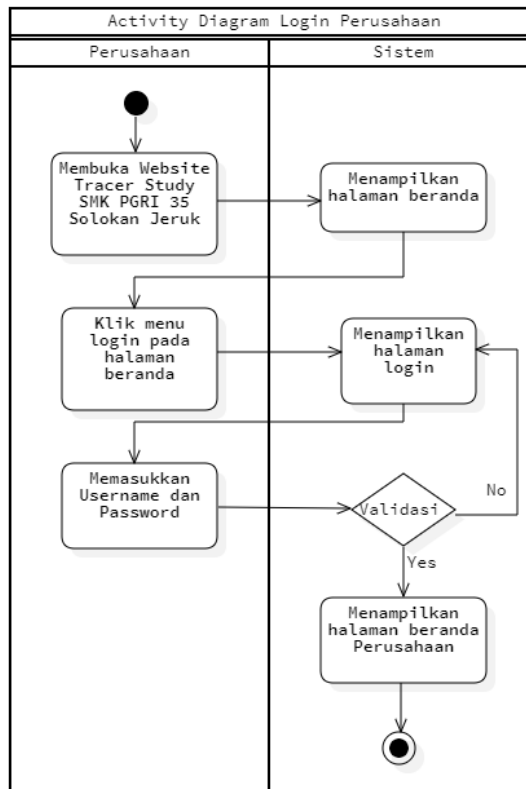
Activity Diagram Login Perusahaan

Perusahaan

Sistem

Membuka Website Tracer Study SMK PGRI 35 Solokan Jeruk

Menampilkan halaman beranda

Klik menu login pada halaman beranda

Menampilkan halaman login

Memasukkan Username dan Password

Validasi

No

Yes

Menampilkan halaman beranda Perusahaan